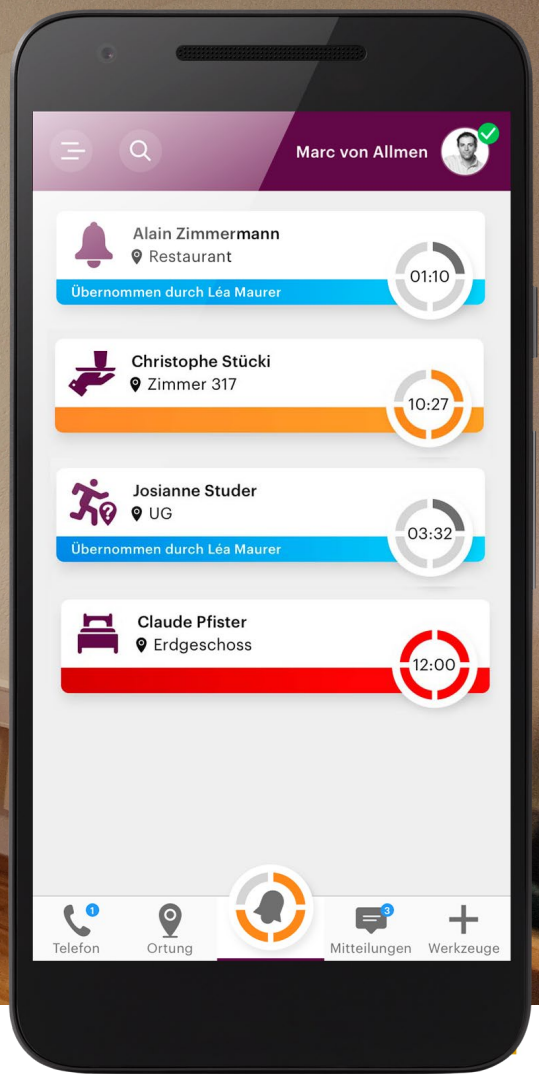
Marc von Allmen

Alain Zimmermann
Restaurant
Übernommen durch Léa Maurer
01:10

Christophe Stücki
Zimmer 317
10:27

Josianne Studer
UG
Übernommen durch Léa Maurer
03:32

Claude Pfister
Erdgeschoss
12:00

1
Telefon
Ortung
3
Mitteilungen
Werkzeuge